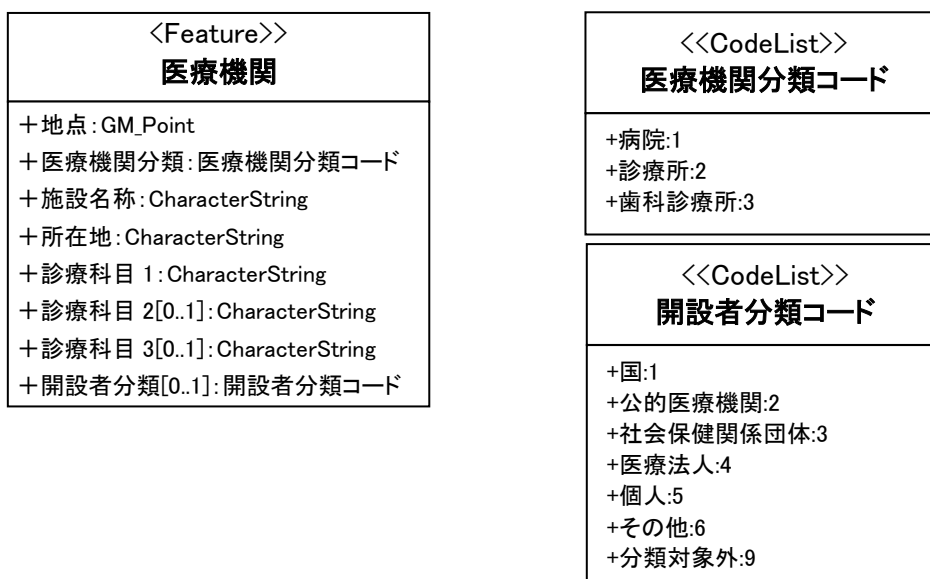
<Feature>>
医療機関

＋地点：GM_Point
＋医療機関分類：医療機関分類コード
＋施設名称：CharacterString
＋所在地：CharacterString
＋診療科目 1：CharacterString
＋診療科目 2[0..1]：CharacterString
＋診療科目 3[0..1]：CharacterString
＋開設者分類[0..1]：開設者分類コード

<<CodeList>>
医療機関分類コード

+病院:1
+診療所:2
+歯科診療所:3

<<CodeList>>
開設者分類コード

+国:1
+公的医療機関:2
+社会保健関係団体:3
+医療法人:4
+個人:5
+その他:6
+分類対象外:9